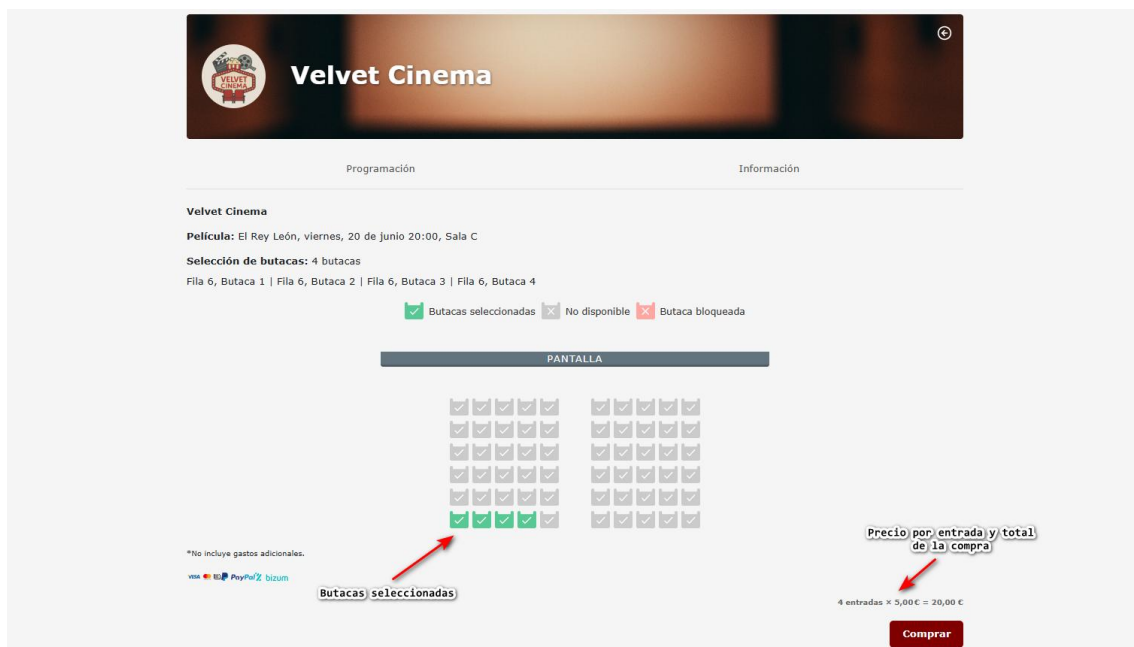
VELVET CINEMA

Velvet Cinema

Programación

Información

Velvet Cinema

Película: El Rey León, viernes, 20 de junio 20:00, Sala C

Selección de butacas: 4 butacas

Fila 6, Butaca 1 | Fila 6, Butaca 2 | Fila 6, Butaca 3 | Fila 6, Butaca 4

Butacas seleccionadas No disponible Butaca bloqueada

PANTALLA

*No incluye gastos adicionales.

VISA PayPal bizum

Butacas seleccionadas

Precio por entrada y total de la compra

4 entradas × 5,00€ = 20,00 €

Comprar